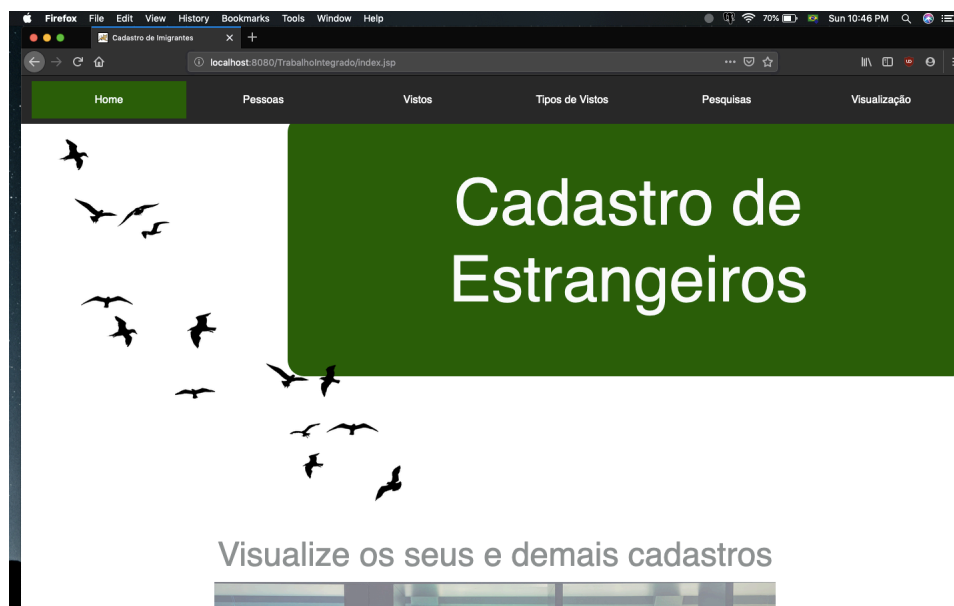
Firefox File Edit View History Bookmarks Tools Window Help

70% Sun 10:46 PM

Cadastro de Imigrantes

localhost:8080/TrabalhoIntegrado/index.jsp

Home | Pessoas | Vistos | Tipos de Vistos | Pesquisas | Visualização

Cadastro de Estrangeiros

Visualize os seus e demais cadastros